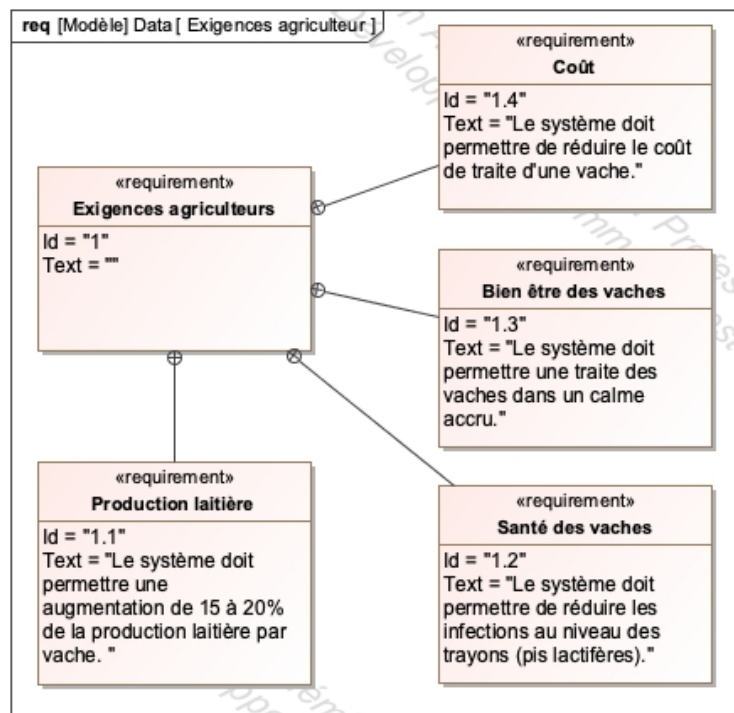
**req** [Modèle] Data [ Exigences agriculteur ]

«requirement»
**Coût**
Id = "1.4"
Text = "Le système doit permettre de réduire le coût de traite d'une vache."

«requirement»
**Exigences agriculteurs**
Id = "1"
Text = ""

«requirement»
**Bien être des vaches**
Id = "1.3"
Text = "Le système doit permettre une traite des vaches dans un calme accru."

«requirement»
**Production laitière**
Id = "1.1"
Text = "Le système doit permettre une augmentation de 15 à 20% de la production laitière par vache. "

«requirement»
**Santé des vaches**
Id = "1.2"
Text = "Le système doit permettre de réduire les infections au niveau des trayons (pis lactifères)."